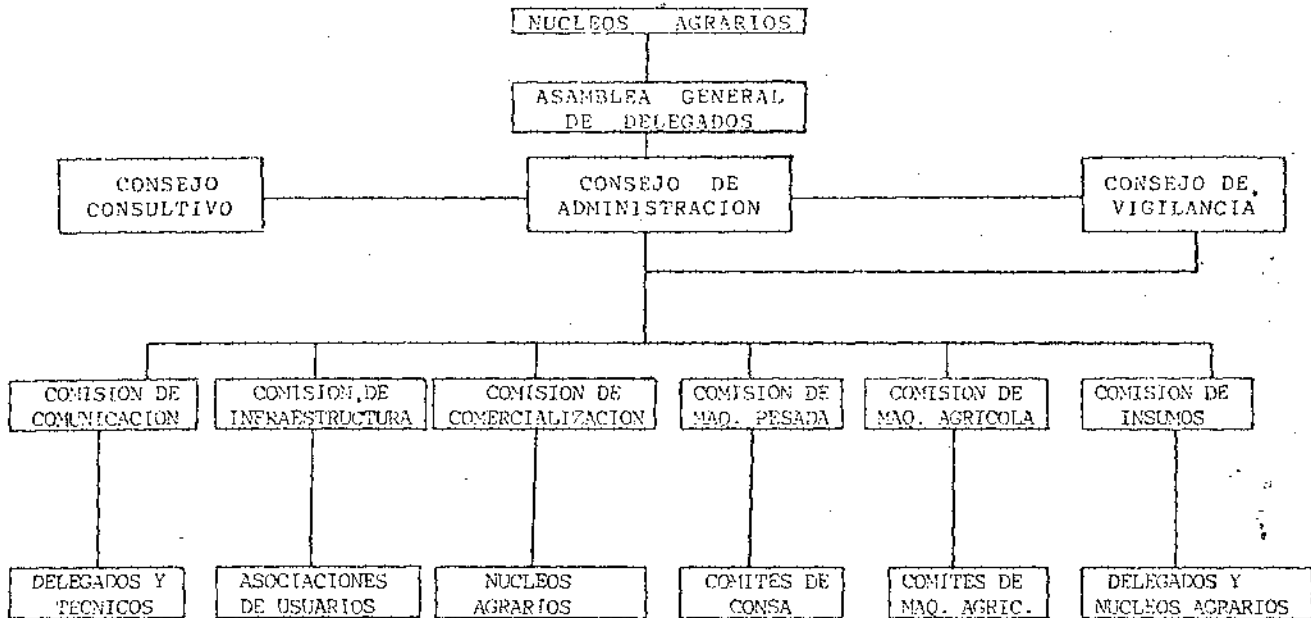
NUCLEOS AGRARIOS

ASAMBLEA GENERAL DE DELEGADOS

CONSEJO CONSULTIVO

CONSEJO DE ADMINISTRACION

CONSEJO DE VIGILANCIA

COMISION DE COMUNICACION

COMISION DE INFRAESTRUCTURA

COMISION DE COMERCIALIZACION

COMISION DE MAQ. PESADA

COMISION DE MAQ. AGRICOLA

COMISION DE INSUMOS

DELEGADOS Y TECNICOS

ASOCIACIONES DE USUARIOS

NUCLEOS AGRARIOS

COMITES DE CONSA

COMITES DE MAQ. AGRIC.

DELEGADOS Y NUCLEOS AGRARIOS